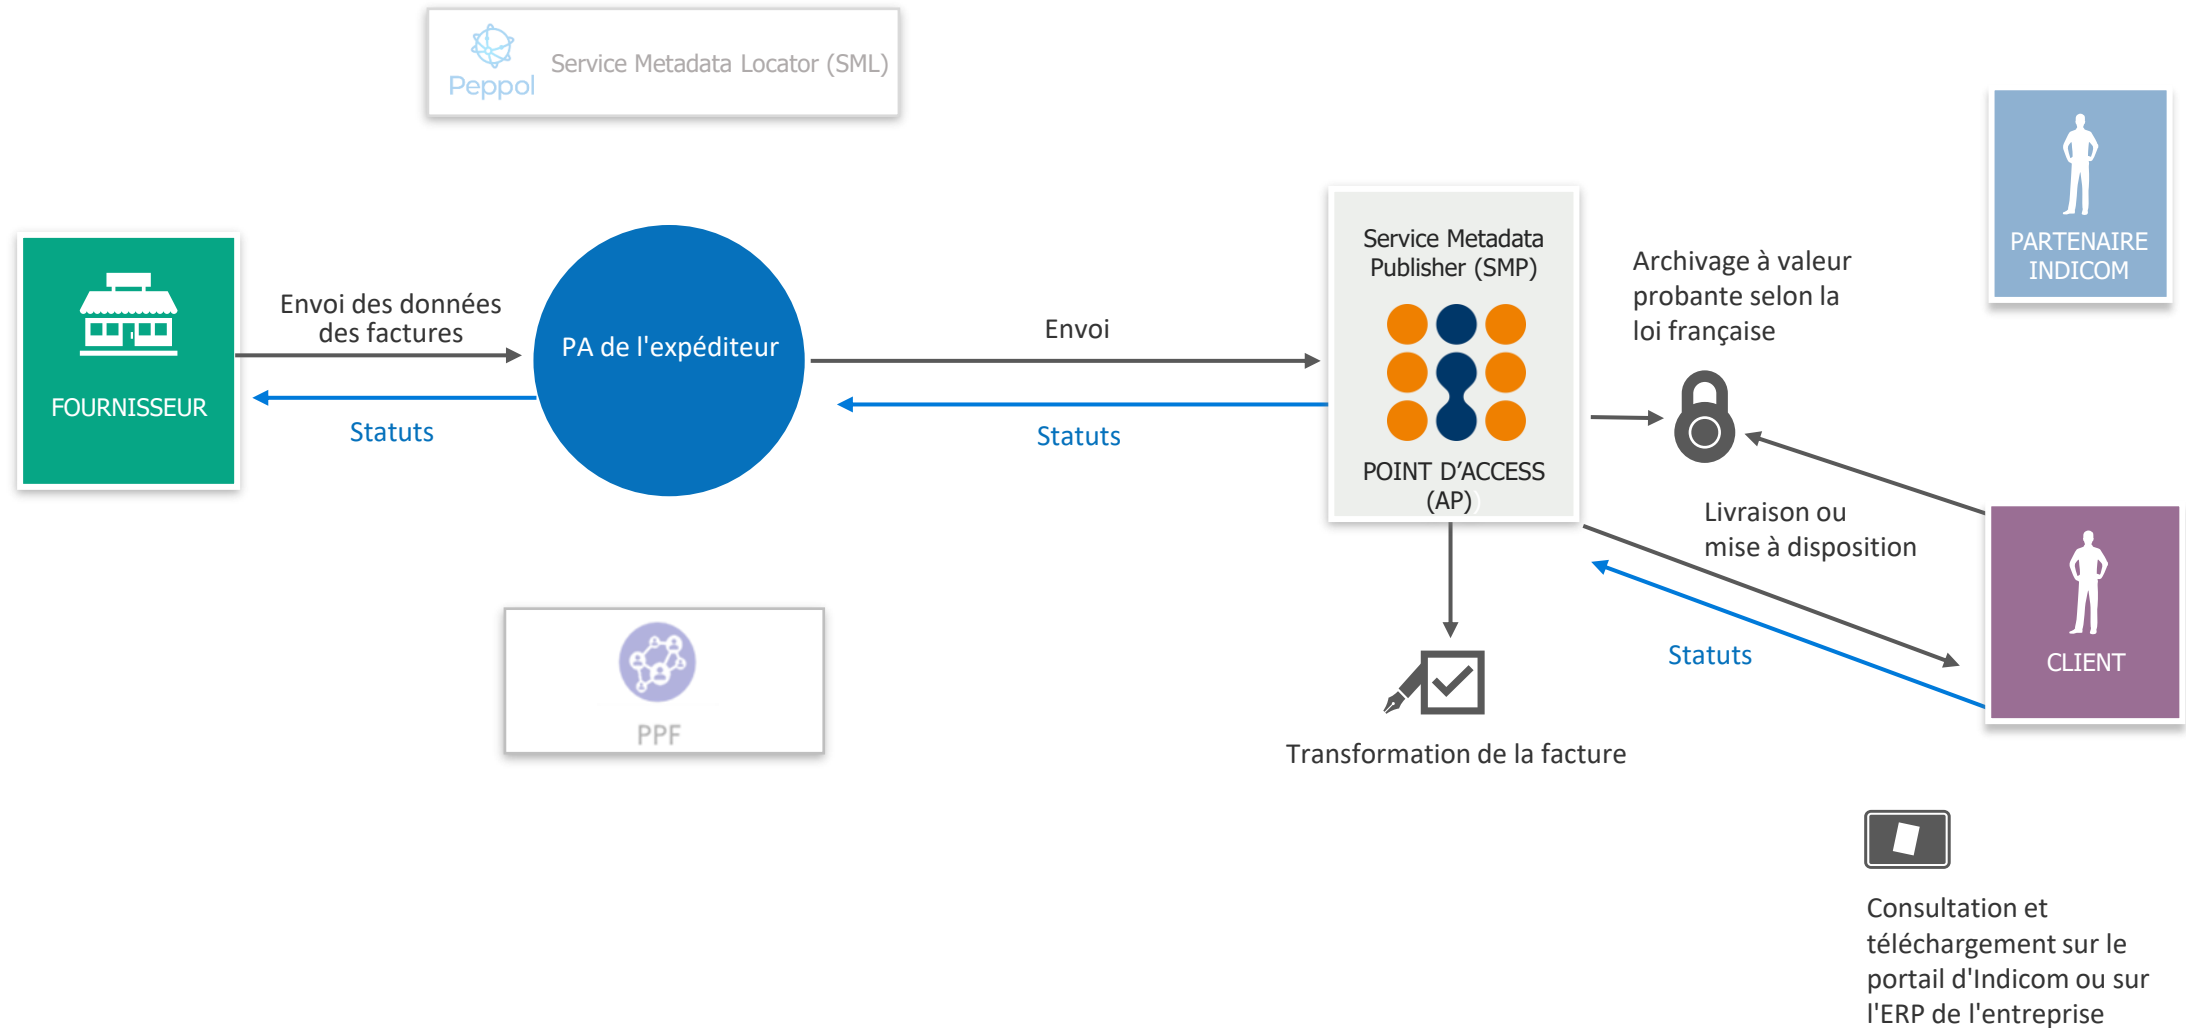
Peppol Service Metadata Locator (SML)

PARTENAIRE INDICOM

FOURNISSEUR

Envoi des données des factures

Statuts

PA de l'expéditeur

Envoi

Statuts

Service Metadata Publisher (SMP)

POINT D'ACCESS (AP)

Archivage à valeur probante selon la loi française

Livraison ou mise à disposition

Statuts

CLIENT

PPF

Transformation de la facture

Consultation et téléchargement sur le portail d'Indicom ou sur l'ERP de l'entreprise